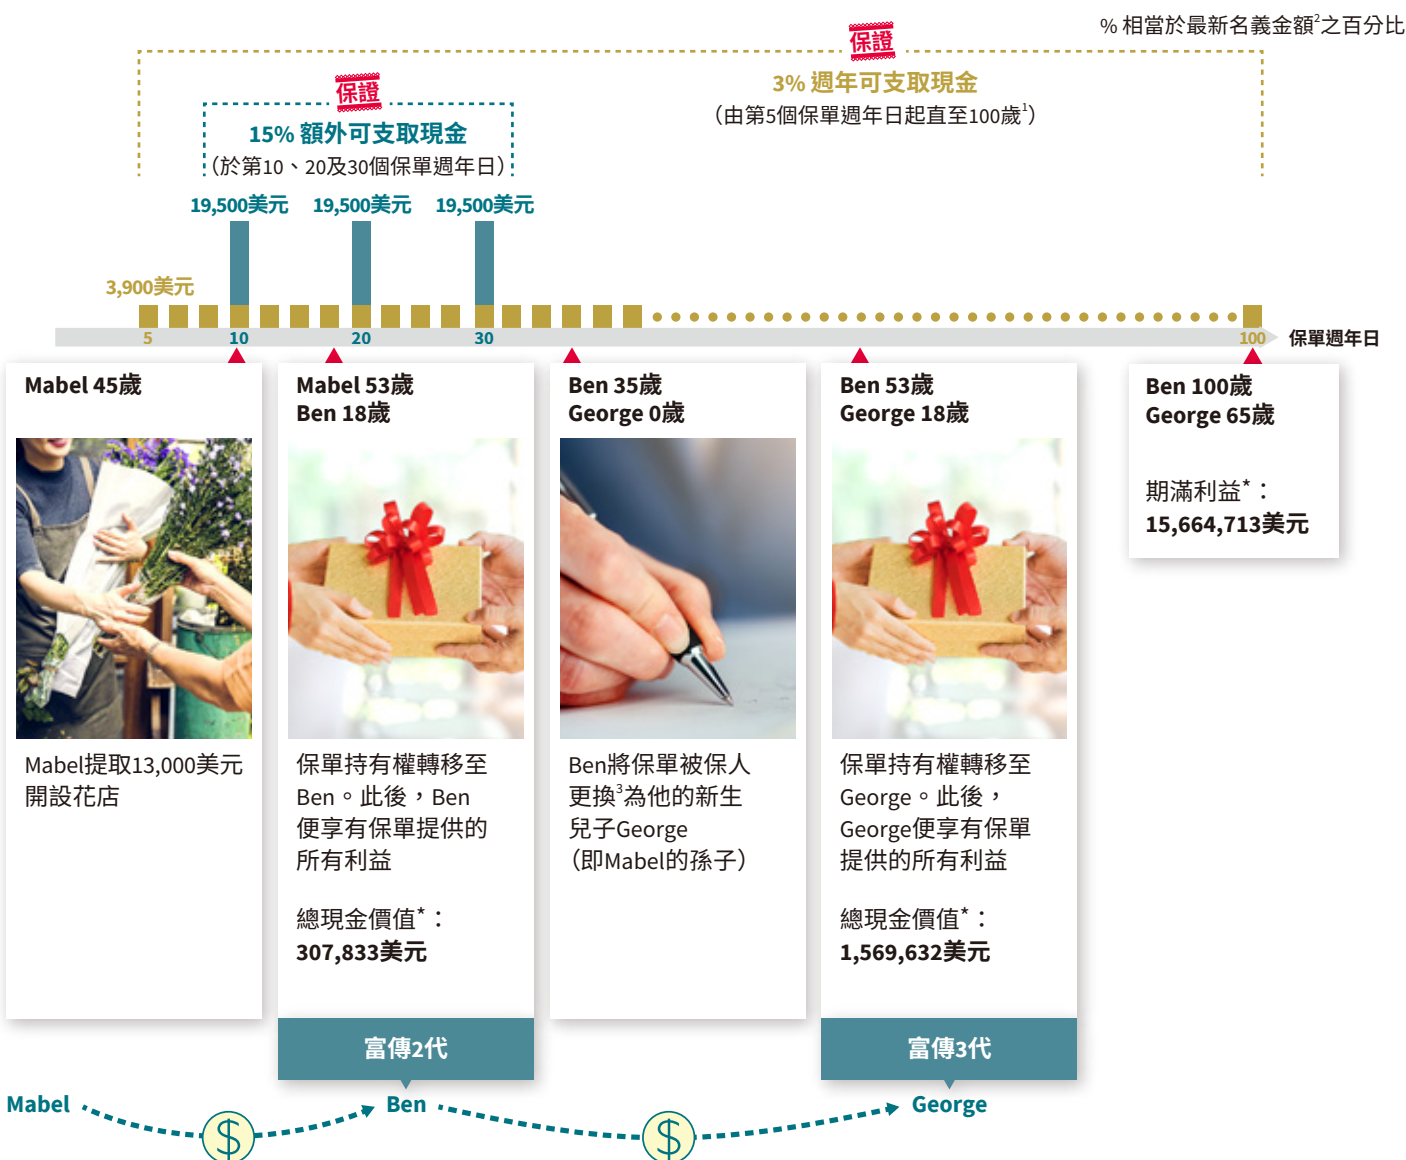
% 相當於最新名義金額$^2$之百分比

保證

3% 週年可支取現金

（由第5個保單週年日起直至100歲$^1$）

保證

15% 額外可支取現金

（於第10、20及30個保單週年日）

19,500美元 19,500美元 19,500美元

3,900美元

5 10 20 30 100 保單週年日

Mabel 45歲

Mabel提取13,000美元開設花店

Mabel 53歲
Ben 18歲

保單持有權轉移至Ben。此後，Ben便享有保單提供的所有利益

總現金價值*：
307,833美元

富傳2代

Ben 35歲
George 0歲

Ben將保單被保人更換$^3$為他的新生兒子George（即Mabel的孫子）

Ben 53歲
George 18歲

保單持有權轉移至George。此後，George便享有保單提供的所有利益

總現金價值*：
1,569,632美元

富傳3代

Ben 100歲
George 65歲

期滿利益*：
15,664,713美元

Mabel Ben George